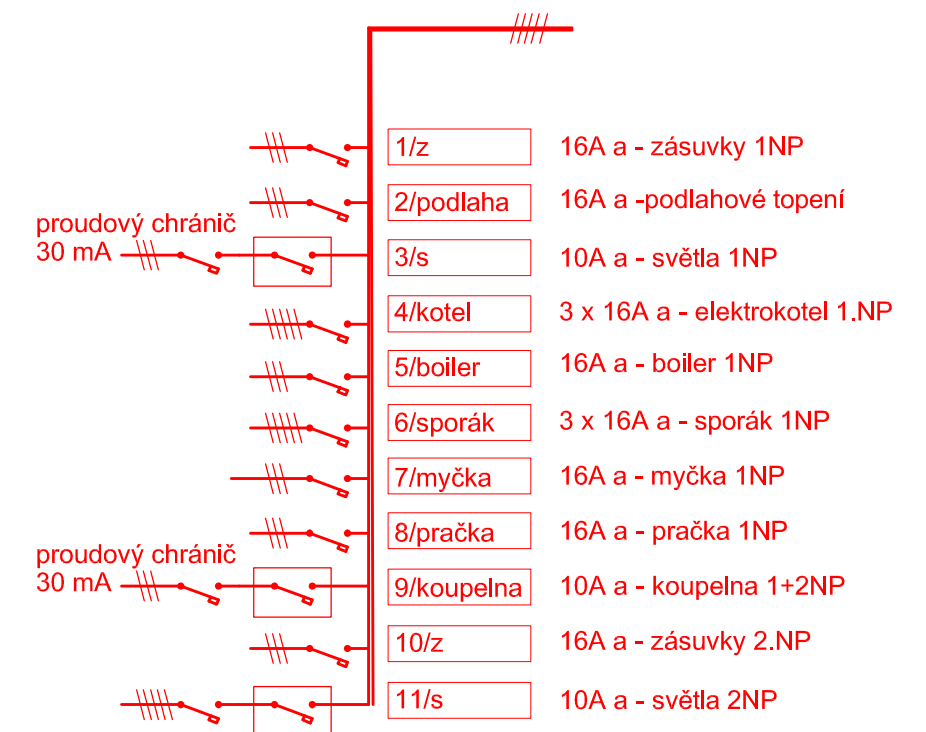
1/z
16A a - zásuvky 1NP

2/podlaha
16A a -podlahové topení

proudový chránič
30 mA

3/s
10A a - světla 1NP

4/kotel
3 x 16A a - elektrokotel 1.NP

5/boiler
16A a - boiler 1NP

6/sporák
3 x 16A a - sporák 1NP

7/myčka
16A a - myčka 1NP

8/pračka
16A a - pračka 1NP

proudový chránič
30 mA

9/koupelna
10A a - koupelna 1+2NP

10/z
16A a - zásuvky 2.NP

11/s
10A a - světla 2NP